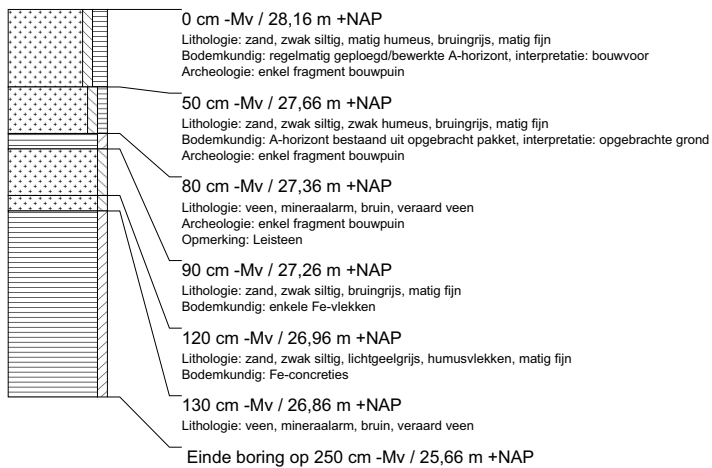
0 cm -Mv / 28,16 m +NAP
Lithologie: zand, zwak siltig, matig humeus, bruingrijs, matig fijn
Bodemkundig: regelmatig geploegd/bewerkte A-horizont, interpretatie: bouwvoor
Archeologie: enkel fragment bouwpuin

50 cm -Mv / 27,66 m +NAP
Lithologie: zand, zwak siltig, zwak humeus, bruingrijs, matig fijn
Bodemkundig: A-horizont bestaand uit opgebracht pakket, interpretatie: opgebrachte grond
Archeologie: enkel fragment bouwpuin

80 cm -Mv / 27,36 m +NAP
Lithologie: veen, mineraalarm, bruin, veraard veen
Archeologie: enkel fragment bouwpuin
Opmerking: Leisteen

90 cm -Mv / 27,26 m +NAP
Lithologie: zand, zwak siltig, bruingrijs, matig fijn
Bodemkundig: enkele Fe-vlekken

120 cm -Mv / 26,96 m +NAP
Lithologie: zand, zwak siltig, lichtgeelgrijs, humusvlekken, matig fijn
Bodemkundig: Fe-concreties

130 cm -Mv / 26,86 m +NAP
Lithologie: veen, mineraalarm, bruin, veraard veen

Einde boring op 250 cm -Mv / 25,66 m +NAP